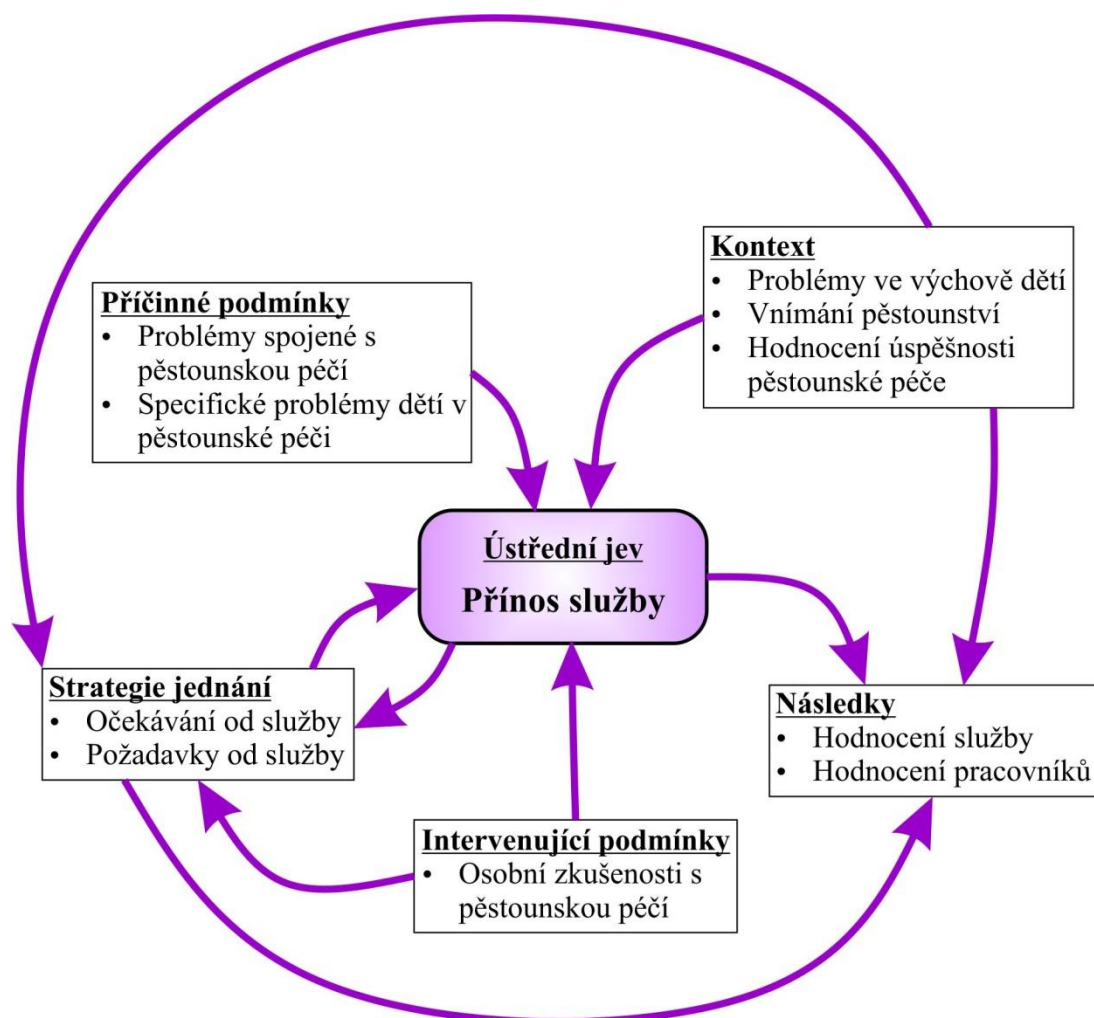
Kontext
• Problémy ve výchově dětí
• Vnímání pěstounství
• Hodnocení úspěšnosti pěstounské péče

Příčinné podmínky
• Problémy spojené s pěstounskou péčí
• Specifické problémy dětí v pěstounské péči

Ústřední jev
Přínos služby

Strategie jednání
• Očekávání od služby
• Požadavky od služby

Následky
• Hodnocení služby
• Hodnocení pracovníků

Intervenující podmínky
• Osobní zkušenosti s pěstounskou péčí